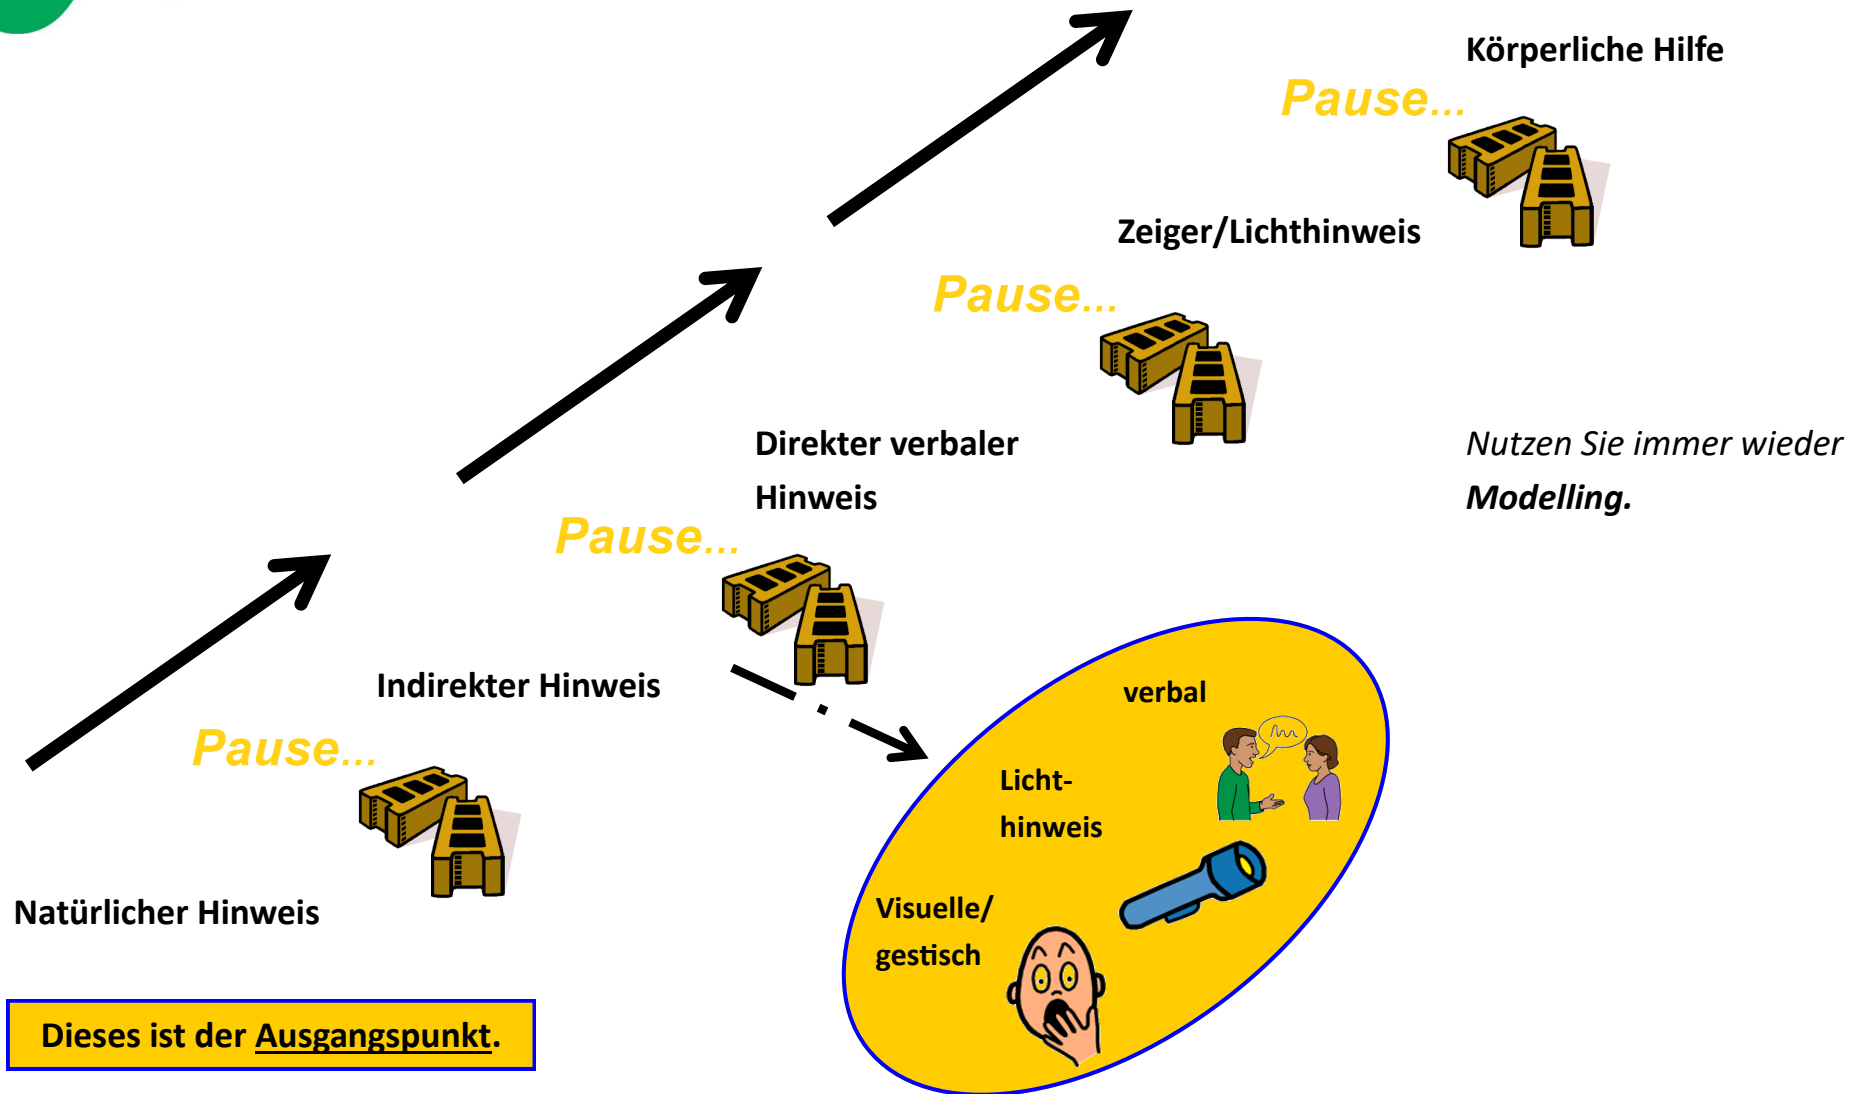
Körperliche Hilfe

Pause...

Zeiger/Lichthinweis

Pause...

Direkter verbaler Hinweis

Nutzen Sie immer wieder ***Modelling.***

Pause...

Indirekter Hinweis

Pause...

Natürlicher Hinweis

verbal

Lichthinweis

Visuelle/ gestisch

Dieses ist der Ausgangspunkt.